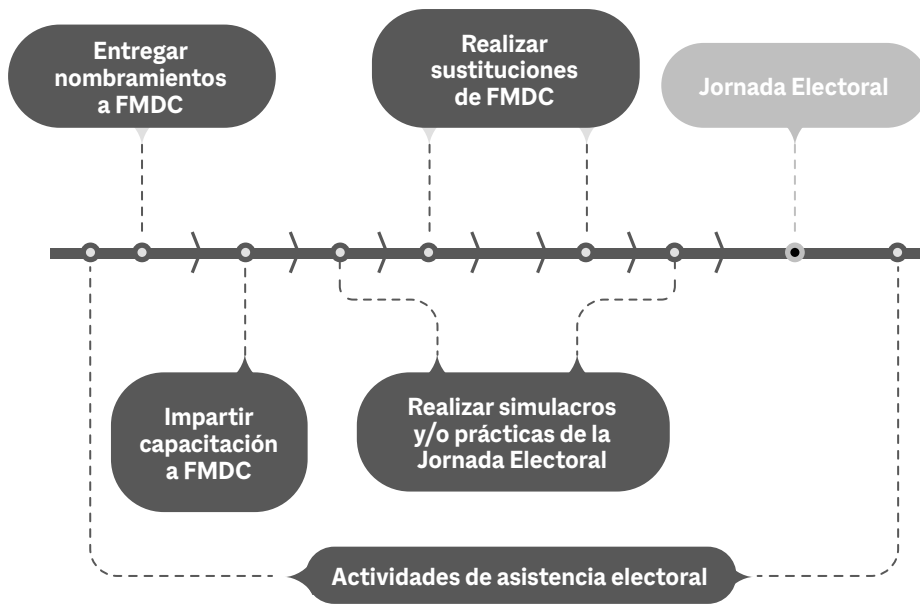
Entregar nombramientos a FMDC

Realizar sustituciones de FMDC

Jornada Electoral

Impartir capacitación a FMDC

Realizar simulacros y/o prácticas de la Jornada Electoral

Actividades de asistencia electoral